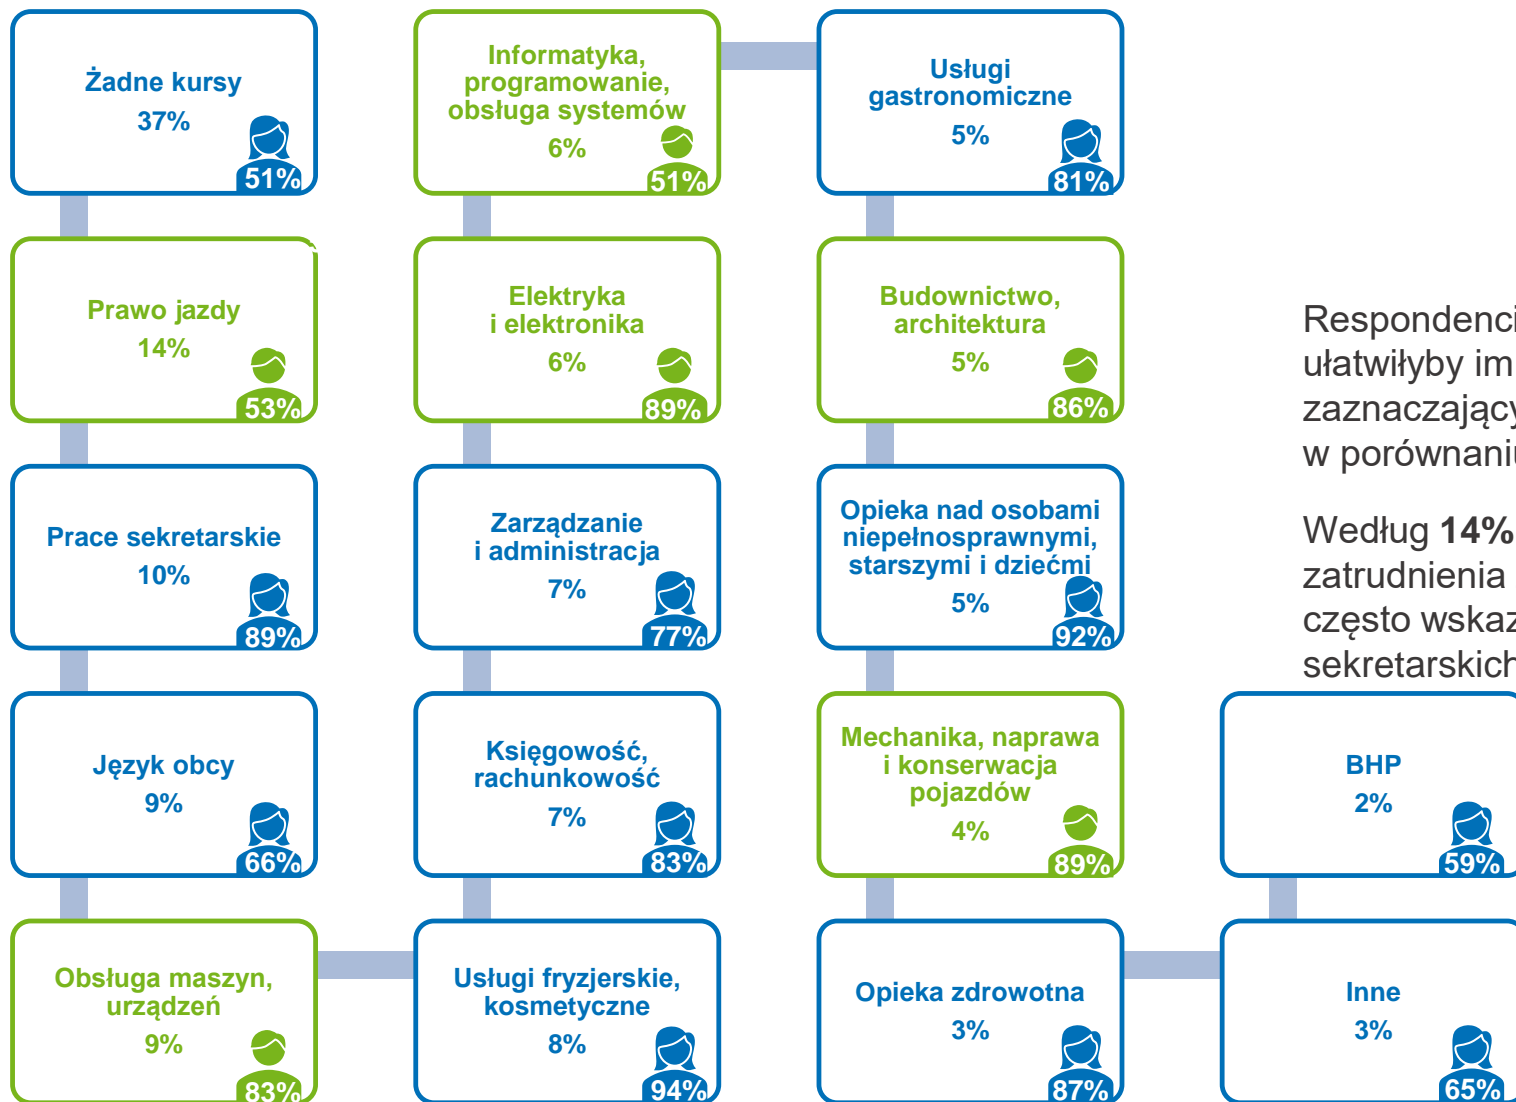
Żadne kursy
37%
51%

Informatyka, programowanie, obsługa systemów
6%
51%

Usługi gastronomiczne
5%
81%

Prawo jazdy
14%
53%

Elektryka i elektronika
6%
89%

Budownictwo, architektura
5%
86%

Prace sekretarskie
10%
89%

Zarządzanie i administracja
7%
77%

Opieka nad osobami niepełnosprawnymi, starszymi i dziećmi
5%
92%

Język obcy
9%
66%

Księgowość, rachunkowość
7%
83%

Mechanika, naprawa i konserwacja pojazdów
4%
89%

BHP
2%
59%

Obsługa maszyn, urządzeń
9%
83%

Usługi fryzjerskie, kosmetyczne
8%
94%

Opieka zdrowotna
3%
87%

Inne
3%
65%

Respondenci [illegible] ułatwiłyby im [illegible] zaznaczający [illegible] w porównaniu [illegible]

Według **14%** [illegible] zatrudnienia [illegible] często wskaz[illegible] sekretarskich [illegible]